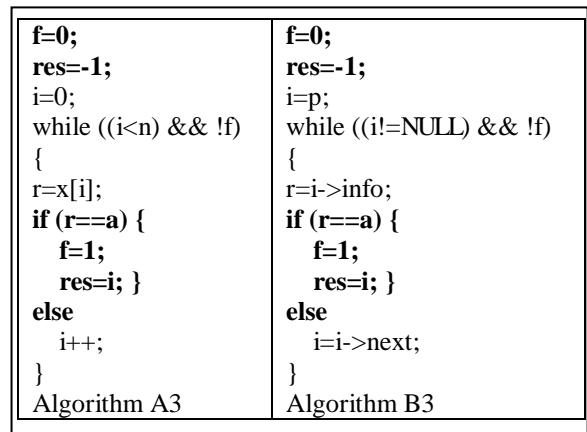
| f=0; res=-1; i=0; while ((i<n) && !f) { r=x[i]; if (r==a) { f=1; res=i; } else i++; } Algorithm A3 | f=0; res=-1; i=p; while ((i!=NULL) && !f) { r=i->info; if (r==a) { f=1; res=i; } else i=i->next; } Algorithm B3 |
|---|---|